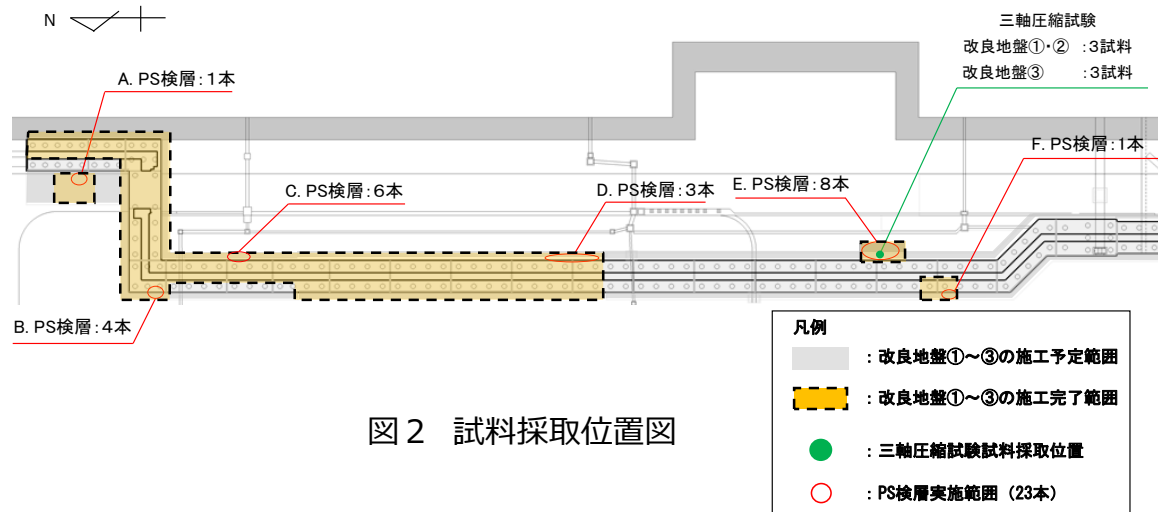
N

三軸圧縮試験
改良地盤①・② ：3試料
改良地盤③ ：3試料

A. PS検層：1本

F. PS検層：1本

C. PS検層：6本

D. PS検層：3本

E. PS検層：8本

B. PS検層：4本

凡例
：改良地盤①～③の施工予定範囲
：改良地盤①～③の施工完了範囲
：三軸圧縮試験試料採取位置
：PS検層実施範囲（23本）

図２　試料採取位置図